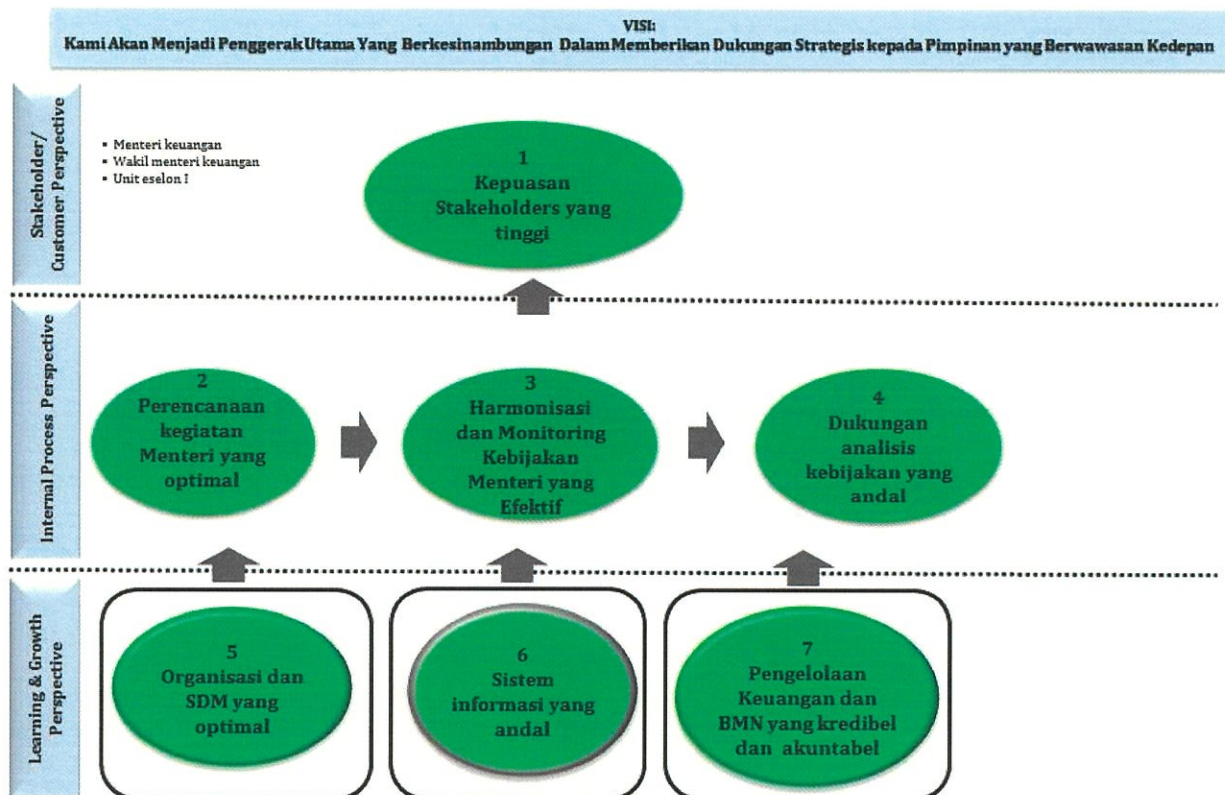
VISI:
Kami Akan Menjadi Penggerak Utama Yang Berkesinambungan Dalam Memberikan Dukungan Strategis kepada Pimpinan yang Berwawasan Kedepan

Stakeholder/ Customer Perspective

- Menteri keuangan
- Wakil menteri keuangan
- Unit eselon I

1
Kepuasan Stakeholders yang tinggi

Internal Process Perspective

2
Perencanaan kegiatan Menteri yang optimal

3
Harmonisasi dan Monitoring Kebijakan Menteri yang Efektif

4
Dukungan analisis kebijakan yang andal

Learning & Growth Perspective

5
Organisasi dan SDM yang optimal

6
Sistem informasi yang andal

7
Pengelolaan Keuangan dan BMN yang kredibel dan akuntabel